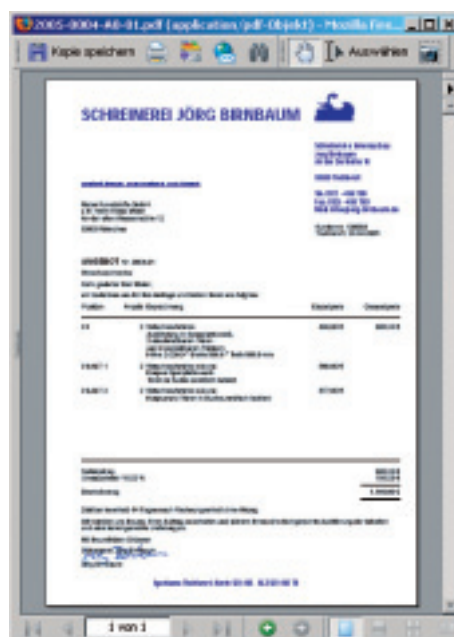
2005-0004-AB-01.pdf (application/pdf-Objekt) - Mozilla Fire...

Kopie speichern

Auswählen

SCHREINEREI JÖRG BIRNBAUM

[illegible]

ANGEBOT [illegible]

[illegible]

| Position | Produkt / Beschreibung | Einzelpreis | Gesamtpreis |
|---|---|---|---|
| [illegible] | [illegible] | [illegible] | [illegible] |
| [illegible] | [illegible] | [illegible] | |
| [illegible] | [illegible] | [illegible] | |

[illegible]

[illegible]

1 von 1